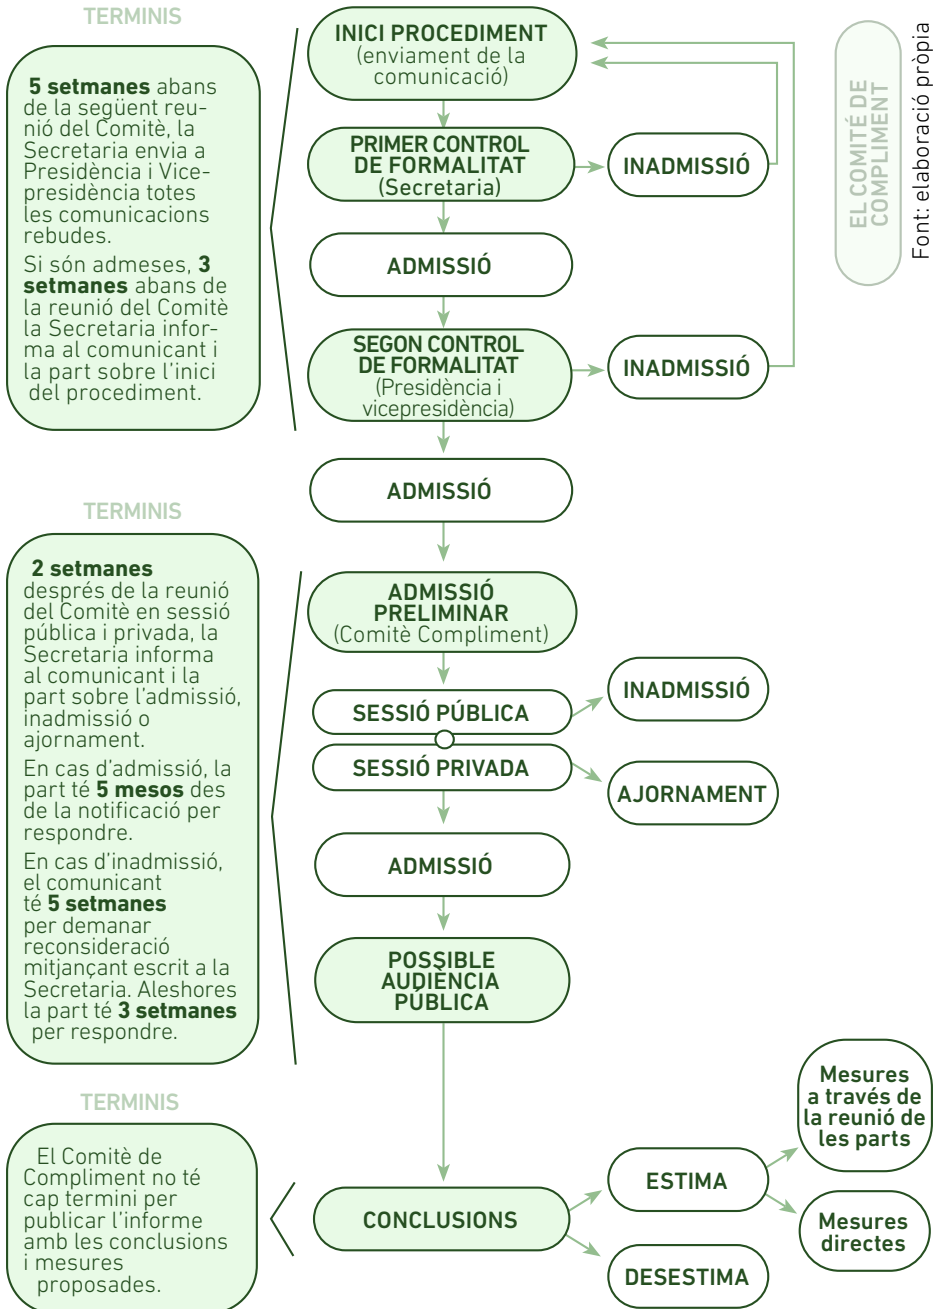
TERMINIS

**5 setmanes** abans de la següent reunió del Comitè, la Secretaria envia a Presidència i Vicepresidència totes les comunicacions rebudes.

Si són admeses, **3 setmanes** abans de la reunió del Comitè la Secretaria informa al comunicant i la part sobre l'inici del procediment.

INICI PROCEDIMENT (enviament de la comunicació)

PRIMER CONTROL DE FORMALITAT (Secretaria)

INADMISSIÓ

ADMISSIÓ

SEGON CONTROL DE FORMALITAT (Presidència i vicepresidència)

INADMISSIÓ

ADMISSIÓ

EL COMITÉ DE COMPLIMENT

Font: elaboració pròpia

TERMINIS

**2 setmanes** després de la reunió del Comitè en sessió pública i privada, la Secretaria informa al comunicant i la part sobre l'admissió, inadmissió o ajornament.

En cas d'admissió, la part té **5 mesos** des de la notificació per respondre.

En cas d'inadmissió, el comunicant té **5 setmanes** per demanar reconsideració mitjançant escrit a la Secretaria. Aleshores la part té **3 setmanes** per respondre.

ADMISSIÓ PRELIMINAR (Comitè Compliment)

SESSIÓ PÚBLICA

INADMISSIÓ

SESSIÓ PRIVADA

AJORNAMENT

ADMISSIÓ

POSSIBLE AUDIÈNCIA PÚBLICA

TERMINIS

El Comitè de Compliment no té cap termini per publicar l'informe amb les conclusions i mesures proposades.

CONCLUSIONS

ESTIMA

Mesures a través de la reunió de les parts

Mesures directes

DESESTIMA